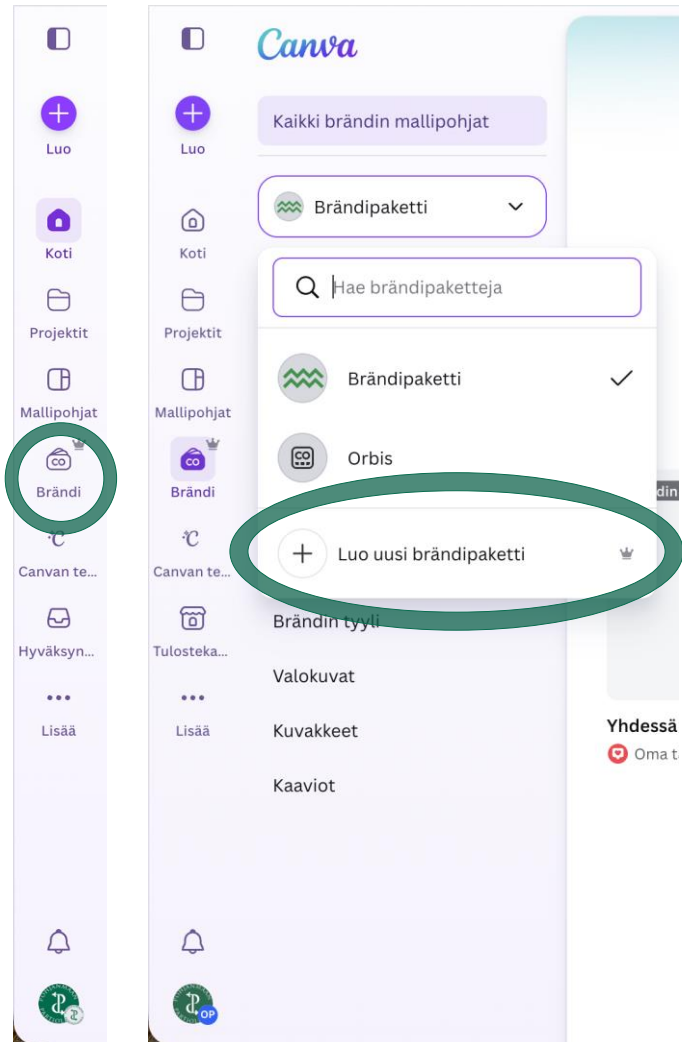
Luo

Koti

Projektit

Mallipohjat

Brändi

Canvan te...

Hyväksyn...

Lisää

Luo

Koti

Projektit

Mallipohjat

Brändi

Canvan te...

Tulosteka...

Lisää

OP

Canva

Kaikki brändin mallipohjat

Brändipaketti

Hae brändipaketteja

Brändipaketti

Orbis

Luo uusi brändipaketti

Brändin tyyli

Valokuvat

Kuvakkeet

Kaaviot

din

Yhdessä

Oma t